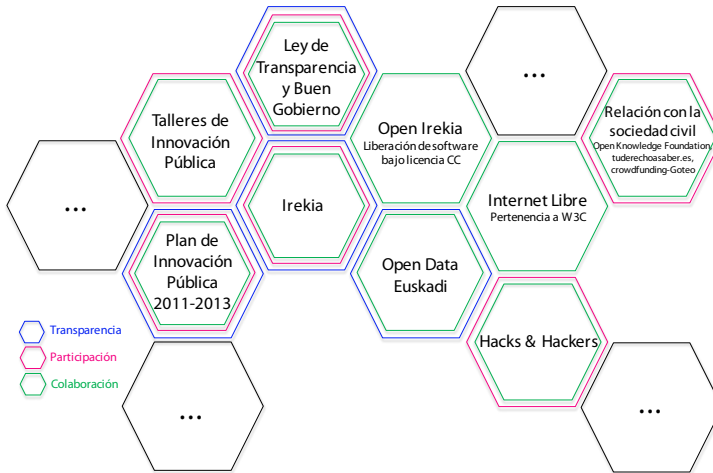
Ley de Transparencia y Buen Gobierno

...

Talleres de Innovación Pública

Open Irekia
Liberación de software bajo licencia CC

Relación con la sociedad civil
Open Knowledge Foundation, tuderechoasaber.es, crowdfunding-Goteo

...

Irekia

Internet Libre
Pertenencia a W3C

Plan de Innovación Pública 2011-2013

Open Data Euskadi

Hacks & Hackers

Transparencia
Participación
Colaboración

...

...